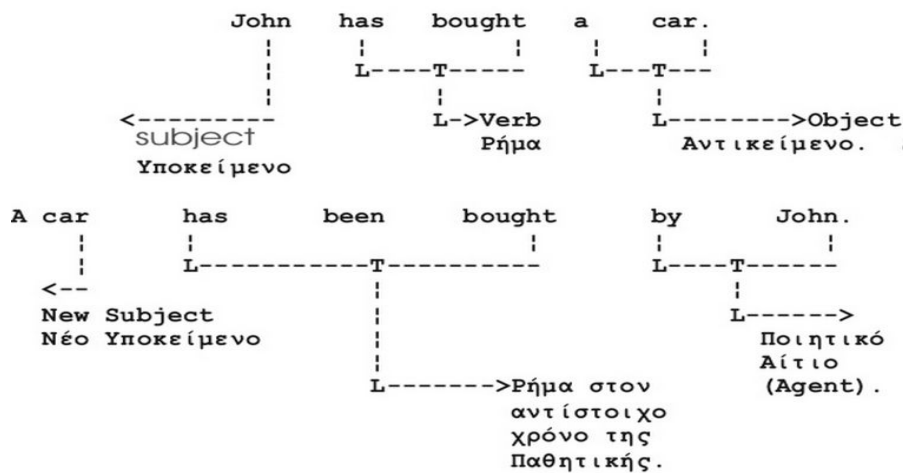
John has bought a car.

<--------- subject
Υποκείμενο

L->Verb
Ρήμα

L-------->Object
Αντικείμενο.

A car has been bought by John.

<--
New Subject
Νέο Υποκείμενο

L------->Ρήμα στον αντίστοιχο χρόνο της Παθητικής.

L------>
Ποιητικό
Αίτιο
(Agent).